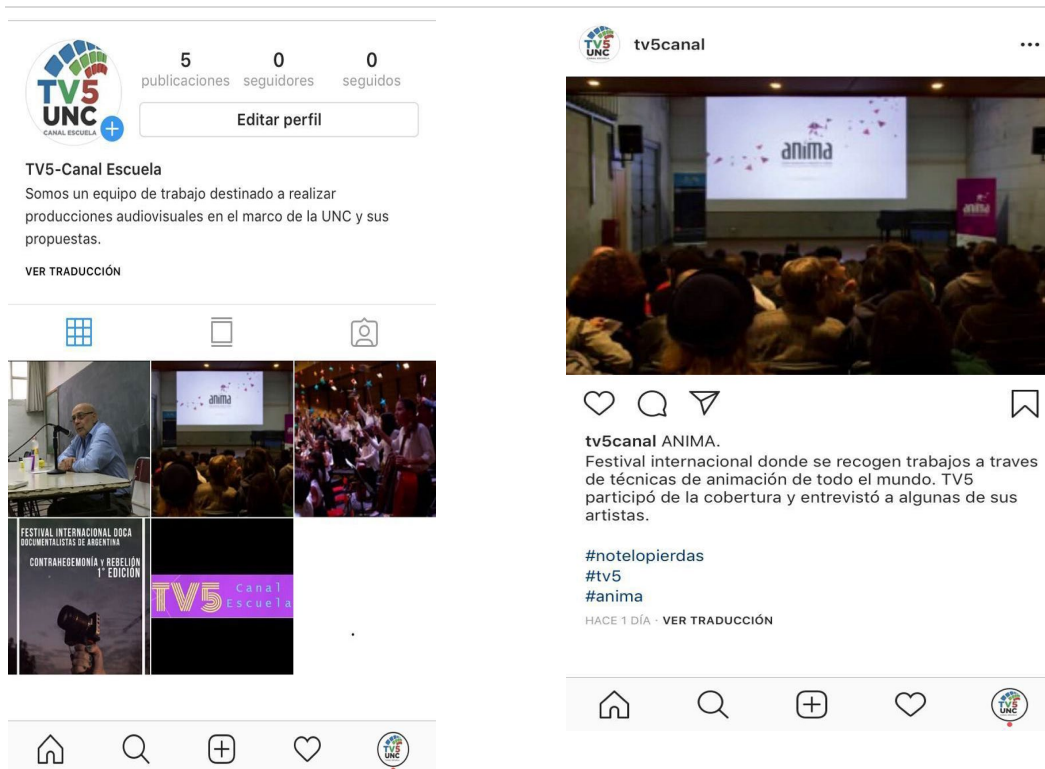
TV5 UNC CANAL ESCUELA

5 publicaciones
0 seguidores
0 seguidos

Editar perfil

TV5-Canal Escuela
Somos un equipo de trabajo destinado a realizar producciones audiovisuales en el marco de la UNC y sus propuestas.

VER TRADUCCIÓN

anima

FESTIVAL INTERNACIONAL DOCA DOCUMENTALISTAS DE ARGENTINA
CONTRAHEGEMONÍA y REBELIÓN 1° EDICIÓN

TV5 Canal Escuela

tv5canal

anima

tv5canal ANIMA.
Festival internacional donde se recogen trabajos a traves de técnicas de animación de todo el mundo. TV5 participó de la cobertura y entrevistó a algunas de sus artistas.

#notelopierdas
#tv5
#anima

HACE 1 DÍA · VER TRADUCCIÓN